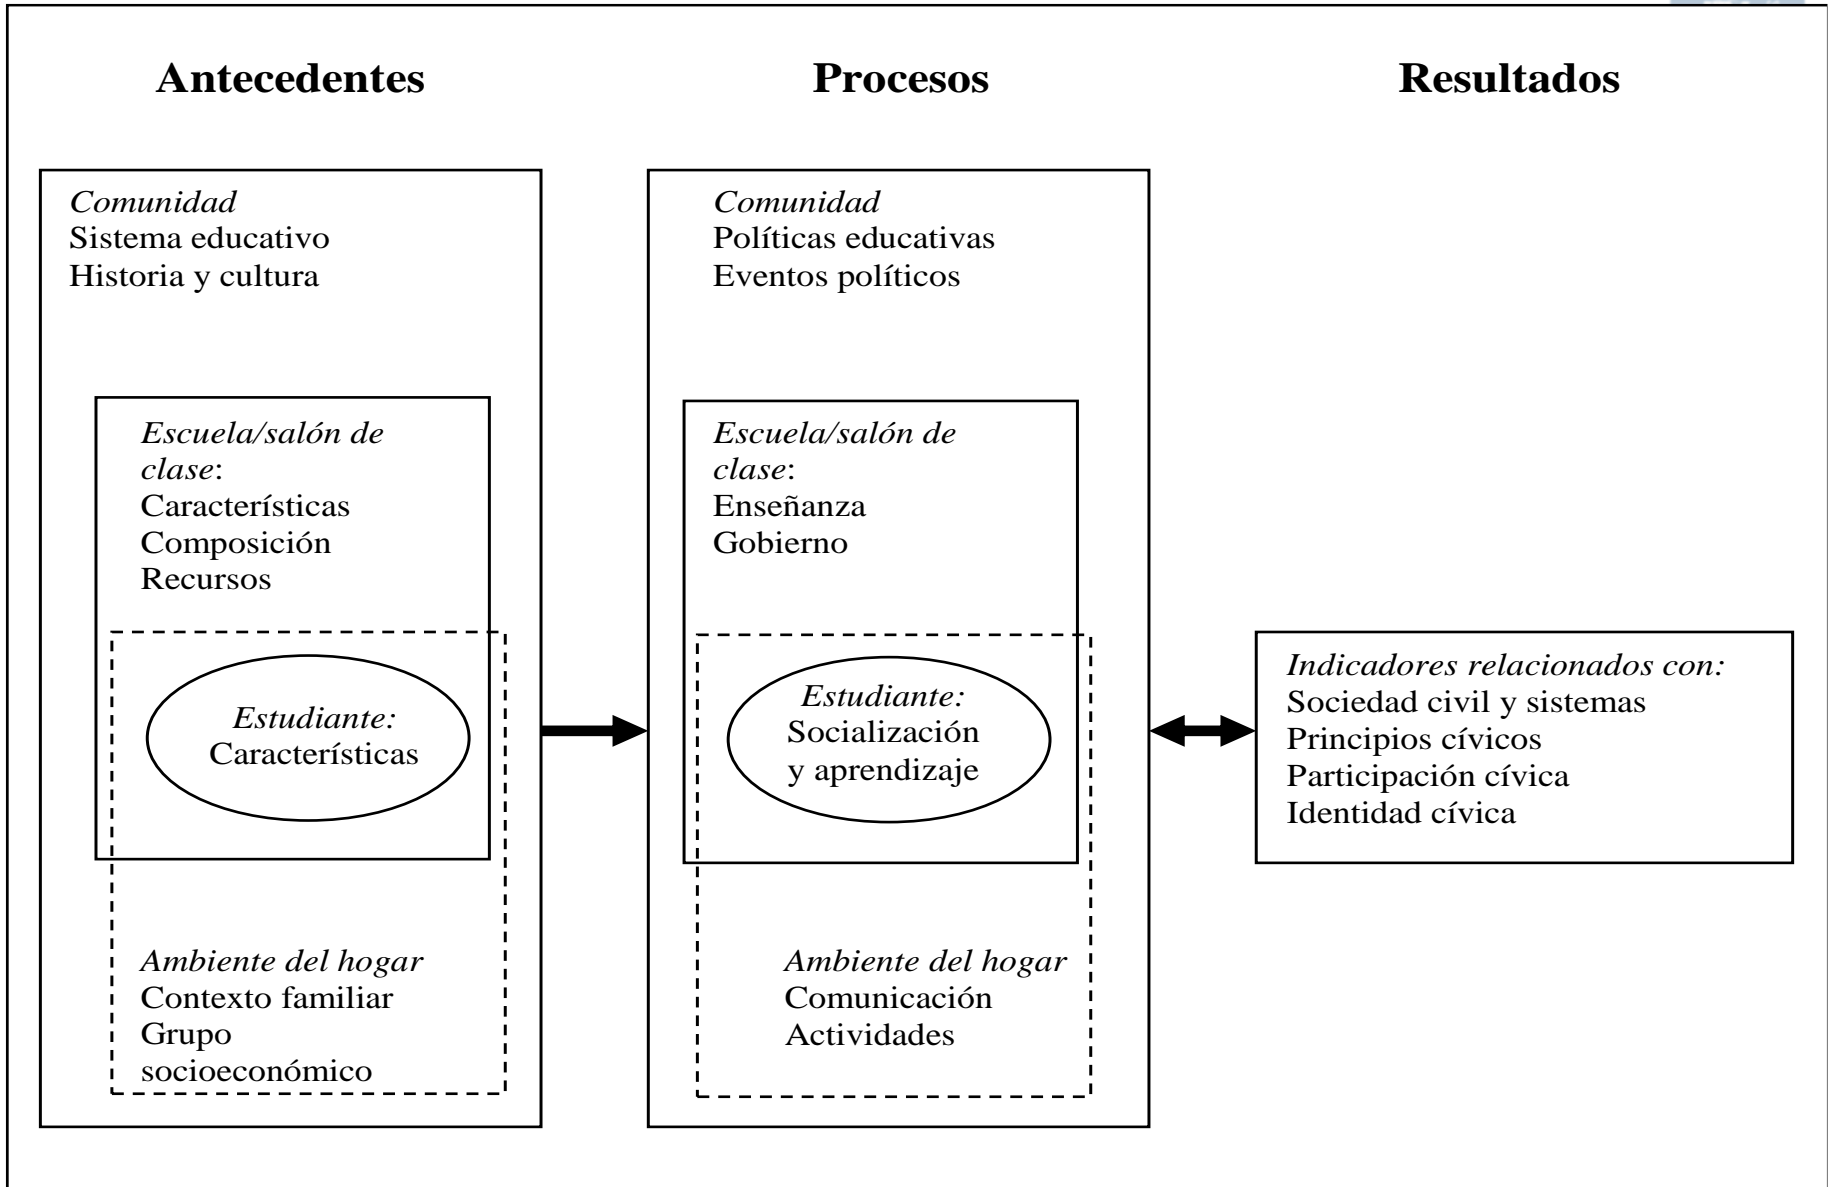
Antecedentes

Procesos

Resultados

Comunidad
Sistema educativo
Historia y cultura

Escuela/salón de clase:
Características
Composición
Recursos

Estudiante:
Características

Ambiente del hogar
Contexto familiar
Grupo socioeconómico

Comunidad
Políticas educativas
Eventos políticos

Escuela/salón de clase:
Enseñanza
Gobierno

Estudiante:
Socialización y aprendizaje

Ambiente del hogar
Comunicación
Actividades

Indicadores relacionados con:
Sociedad civil y sistemas
Principios cívicos
Participación cívica
Identidad cívica